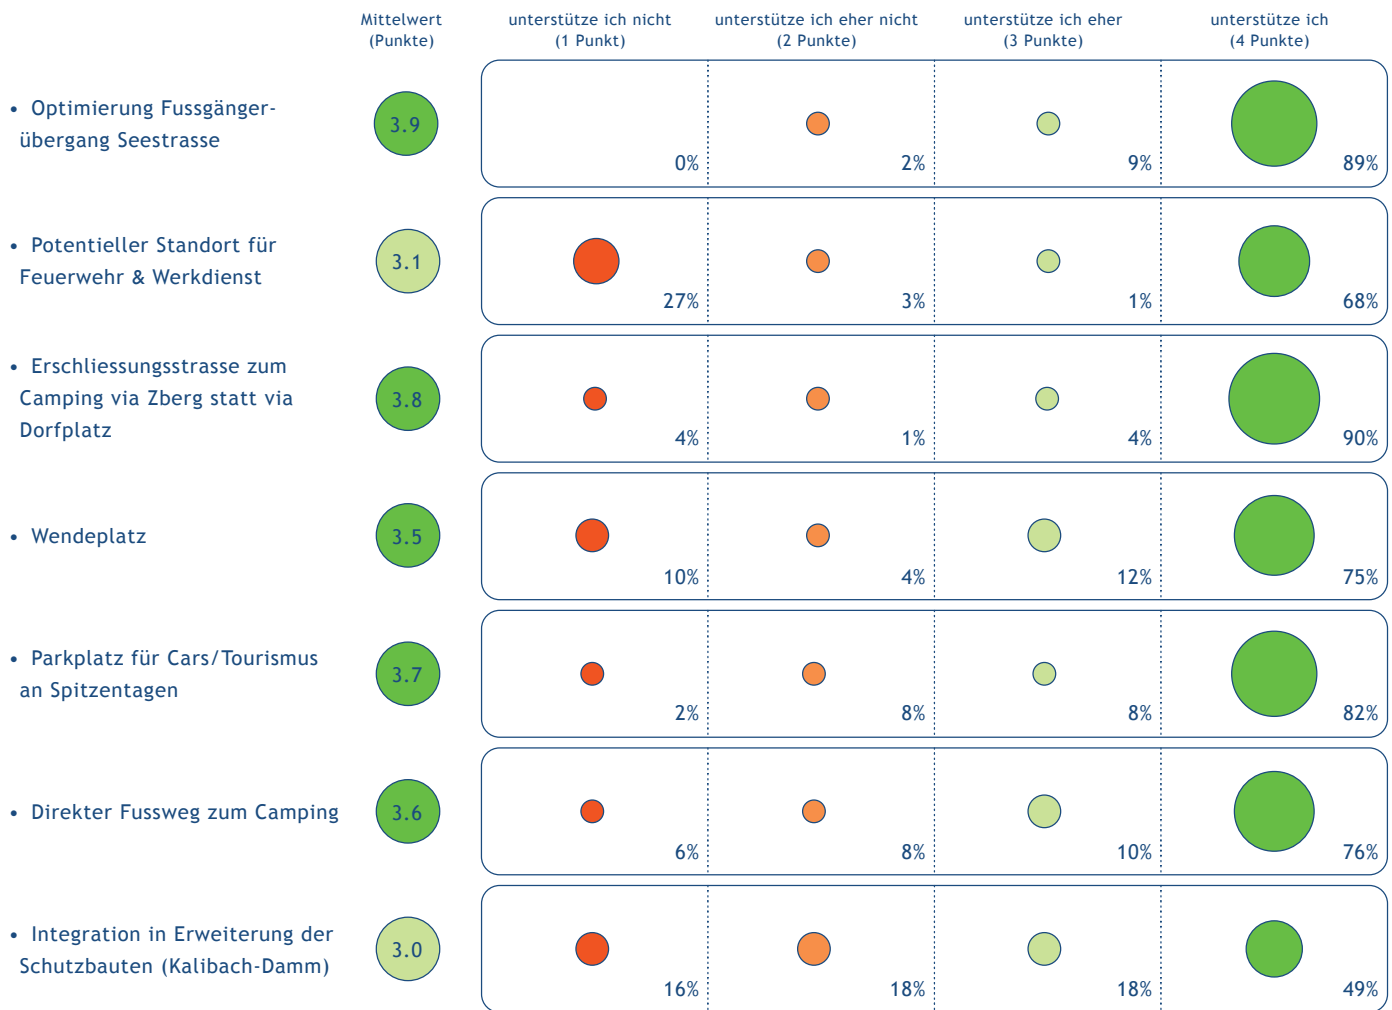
| | Mittelwert (Punkte) | unterstütze ich nicht (1 Punkt) | unterstütze ich eher nicht (2 Punkte) | unterstütze ich eher (3 Punkte) | unterstütze ich (4 Punkte) |
|---|---|---|---|---|---|
| • Optimierung Fussgängerübergang Seestrasse | 3.9 | 0% | 2% | 9% | 89% |
| • Potentieller Standort für Feuerwehr & Werkdienst | 3.1 | 27% | 3% | 1% | 68% |
| • Erschliessungsstrasse zum Camping via Zberg statt via Dorfplatz | 3.8 | 4% | 1% | 4% | 90% |
| • Wendeplatz | 3.5 | 10% | 4% | 12% | 75% |
| • Parkplatz für Cars/Tourismus an Spitzentagen | 3.7 | 2% | 8% | 8% | 82% |
| • Direkter Fussweg zum Camping | 3.6 | 6% | 8% | 10% | 76% |
| • Integration in Erweiterung der Schutzbauten (Kalibach-Damm) | 3.0 | 16% | 18% | 18% | 49% |